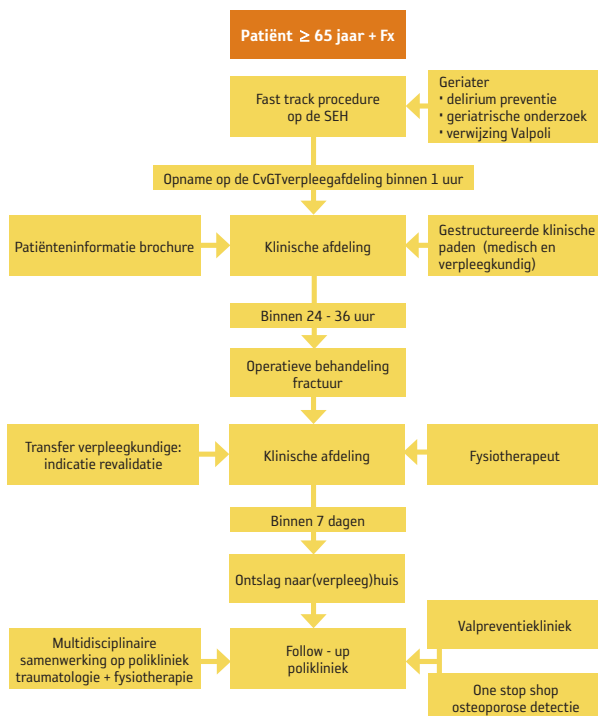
Patiënt $\geq$ 65 jaar + Fx

Fast track procedure op de SEH

Geriater
• delirium preventie
• geriatrische onderzoek
• verwijzing Valpoli

Opname op de CvGTverpleegafdeling binnen 1 uur

Patiënteninformatie brochure

Klinische afdeling

Gestructureerde klinische paden (medisch en verpleegkundig)

Binnen 24 - 36 uur

Operatieve behandeling fractuur

Transfer verpleegkundige: indicatie revalidatie

Klinische afdeling

Fysiotherapeut

Binnen 7 dagen

Ontslag naar(verpleeg)huis

Multidisciplinaire samenwerking op polikliniek traumatologie + fysiotherapie

Follow - up polikliniek

Valpreventiekliniek

One stop shop osteoporose detectie